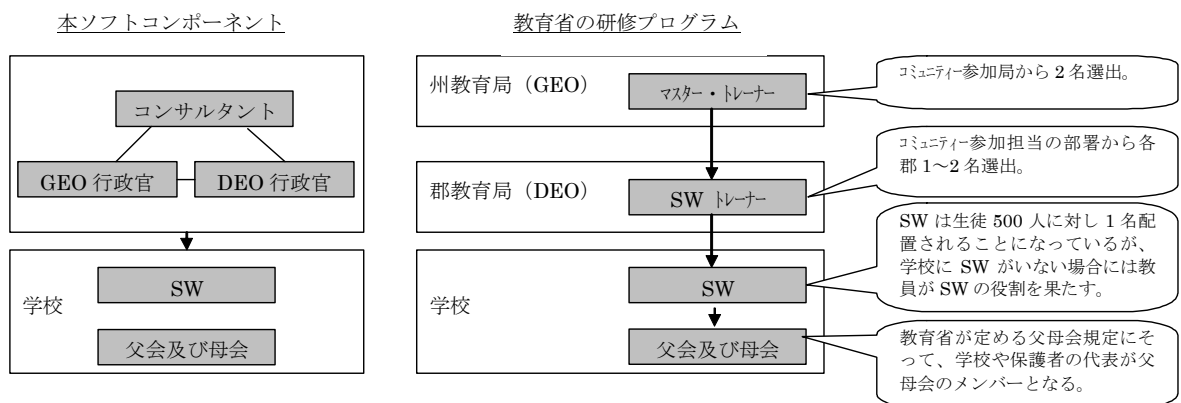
本ソフトコンポーネント

コンサルタント

GEO 行政官

DEO 行政官

学校

SW

父会及び母会

教育省の研修プログラム

州教育局（GEO）

マスター・トレーナー

コミュニティー参加局から 2 名選出。

郡教育局（DEO）

SW トレーナー

コミュニティー参加担当の部署から各郡 1～2 名選出。

学校

SW

SW は生徒 500 人に対し 1 名配置されることになっているが、学校に SW がいない場合には教員が SW の役割を果たす。

父会及び母会

教育省が定める父母会規定にそって、学校や保護者の代表が父母会のメンバーとなる。